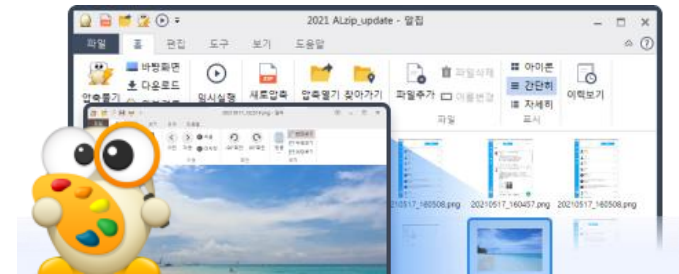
2021 ALzip_update - 알집

파일 홈 편집 도구 보기 도움말

압축풀기 바탕화면 다운로드 임시실행 새로압축 압축열기 찾아가기 파일추가 파일삭제 이름변경 아이콘 간단히 자세히 이력보기

파일 표시

20210517_160506.png 20210517_160457.png 20210517_160508.png